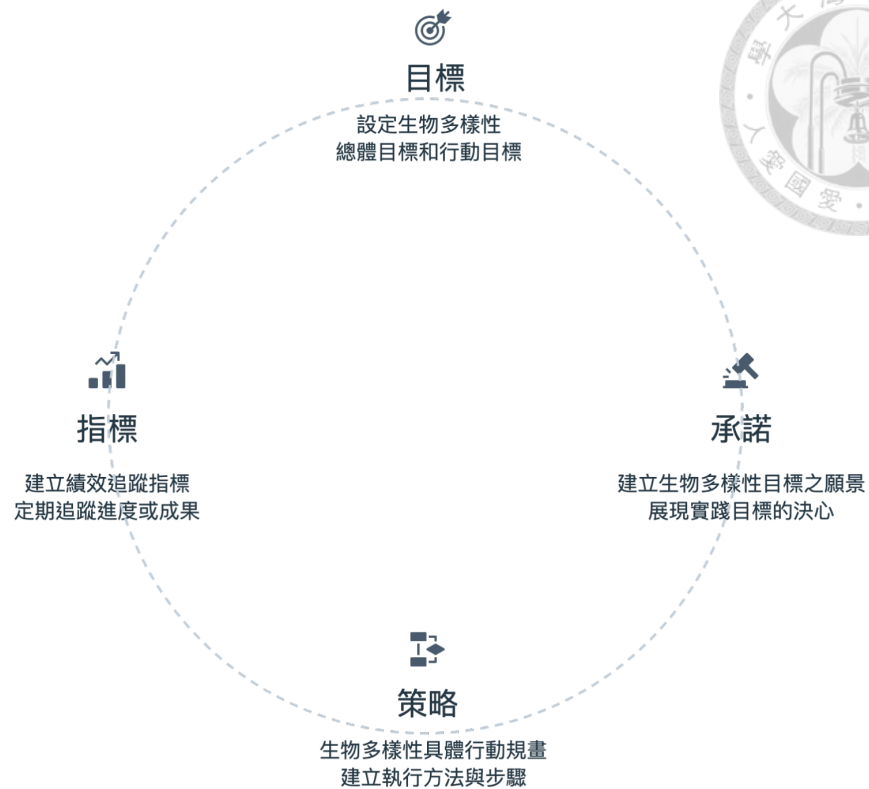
目標

設定生物多樣性
總體目標和行動目標

指標

建立績效追蹤指標
定期追蹤進度或成果

承諾

建立生物多樣性目標之願景
展現實踐目標的決心

策略

生物多樣性具體行動規畫
建立執行方法與步驟

學 大 灣
人 家 國 愛